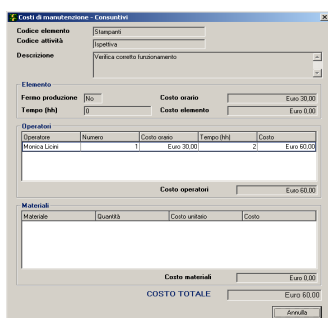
Costi di manutenzione - Consuntivi

Codice elemento
Stampanti
Codice attività
Ispettiva
Descrizione
Verifica corretto funzionamento

Elemento
Fermo produzione
No
Costo orario
Euro 30,00
Tempo (hh)
0
Costo elemento
Euro 0,00

Operatori
| Operatore | Numero | Costo orario | Tempo (hh) | Costo |
|---|---|---|---|---|
| Monica Licini | 1 | Euro 30,00 | 2 | Euro 60,00 |

Costo operatori
Euro 60,00

Materiali
| Materiale | Quantità | Costo unitario | Costo |
|---|---|---|---|

Costo materiali
Euro 0,00

COSTO TOTALE
Euro 60,00

Annulla